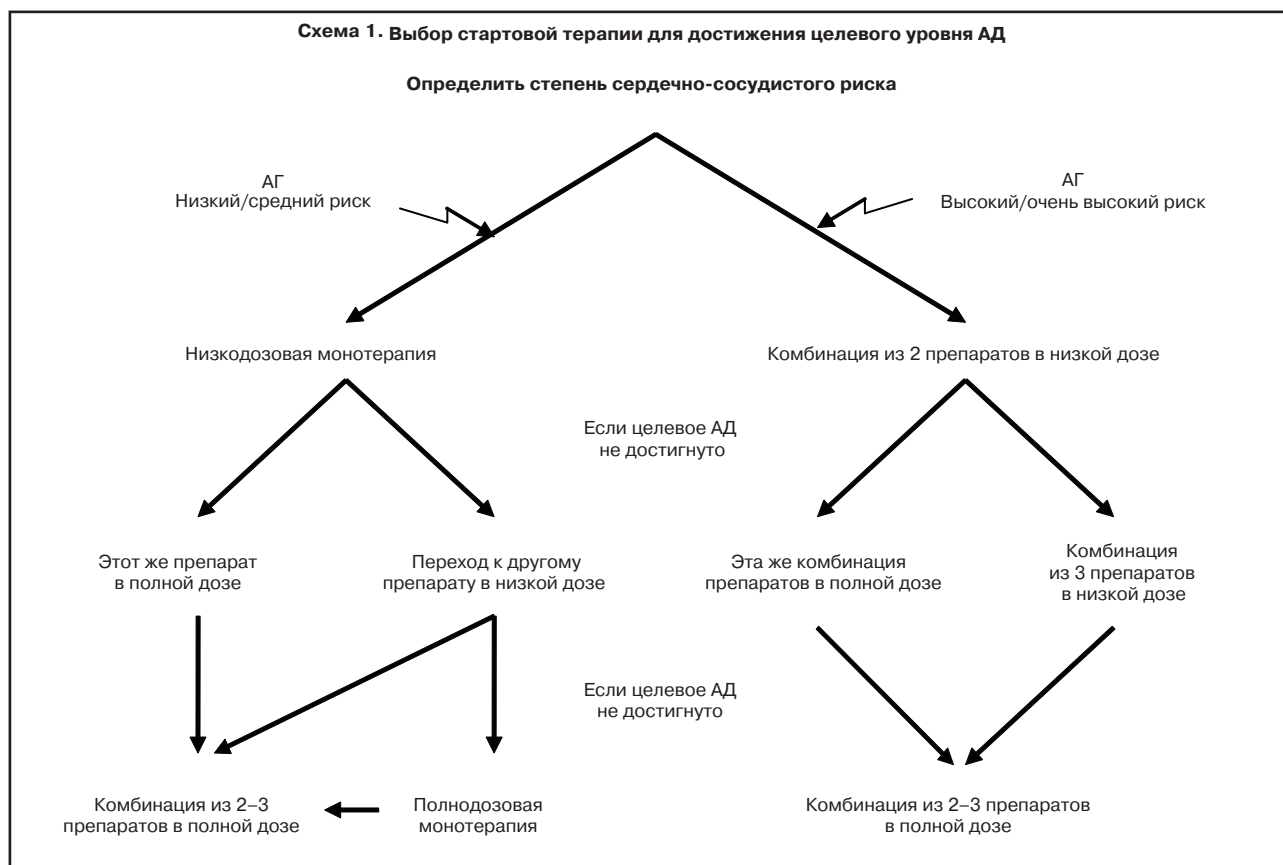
Схема 1. Выбор стартовой терапии для достижения целевого уровня АД

Определить степень сердечно-сосудистого риска

АГ
Низкий/средний риск

АГ
Высокий/очень высокий риск

Низкодозовая монотерапия

Комбинация из 2 препаратов в низкой дозе

Если целевое АД не достигнуто

Этот же препарат в полной дозе

Переход к другому препарату в низкой дозе

Эта же комбинация препаратов в полной дозе

Комбинация из 3 препаратов в низкой дозе

Если целевое АД не достигнуто

Комбинация из 2–3 препаратов в полной дозе

Полнодозовая монотерапия

Комбинация из 2–3 препаратов в полной дозе